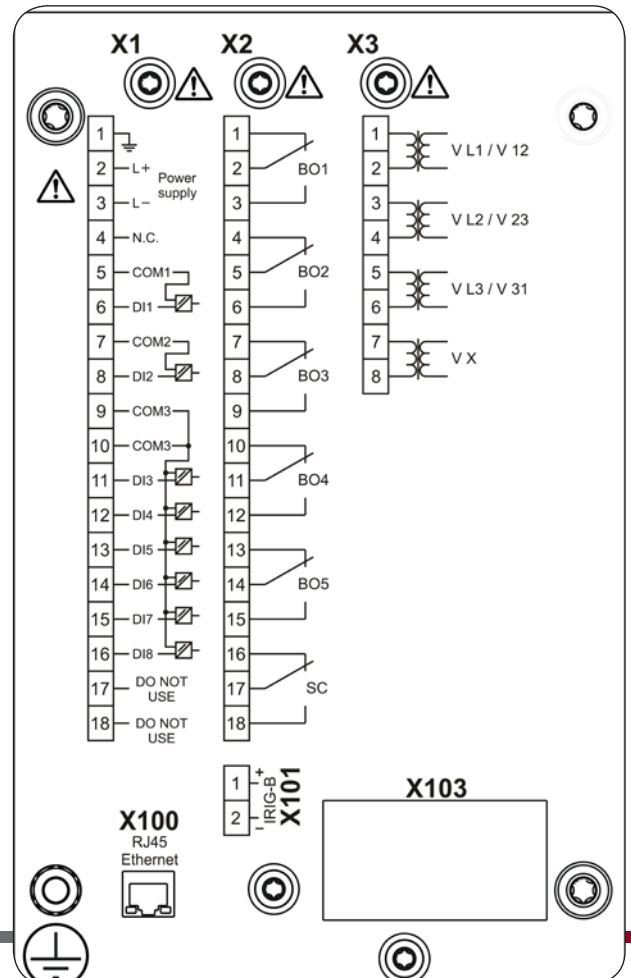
X1 X2 X3

1
2 L+ Power supply
3 L−
4 N.C.
5 COM1
6 DI1
7 COM2
8 DI2
9 COM3
10 COM3
11 DI3
12 DI4
13 DI5
14 DI6
15 DI7
16 DI8
17 DO NOT USE
18 DO NOT USE

1
2 BO1
3
4
5 BO2
6
7
8 BO3
9
10
11 BO4
12
13
14 BO5
15
16
17 SC
18

1
2 V L1 / V 12
3
4 V L2 / V 23
5
6 V L3 / V 31
7
8 V X

1 +
2 − IRIG-B X101

X103

X100
RJ45
Ethernet